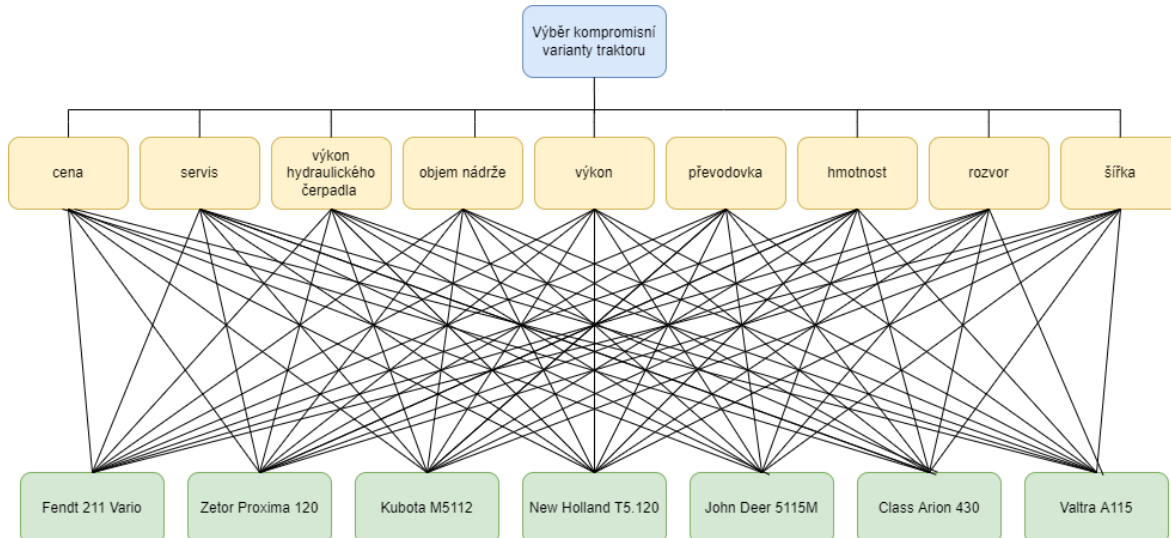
Výběr kompromisní varianty traktoru

cena

servis

výkon hydraulického čerpadla

objem nádrže

výkon

převodovka

hmotnost

rozvor

šířka

Fendt 211 Vario

Zetor Proxima 120

Kubota M5112

New Holland T5.120

John Deer 5115M

Class Arion 430

Valtra A115